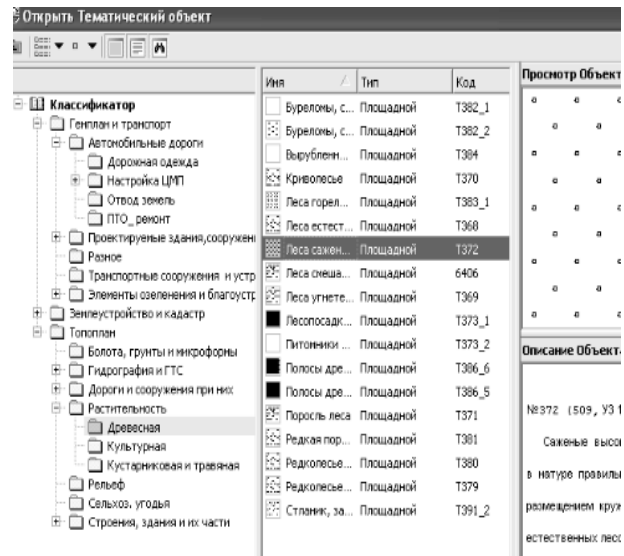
Открыть Тематический объект

Классификатор
Генплан и транспорт
Автомобильные дороги
Дорожная одежда
Настройка ЦМП
Отвод земель
ПТО_ремонт
Проектируемые здания,сооружени
Разное
Транспортные сооружения и устр
Элементы озеленения и благоустр
Землеустройство и кадастр
Топоплан
Болота, грунты и микроформы
Гидрография и ГТС
Дороги и сооружения при них
Растительность
Древесная
Культурная
Кустарниковая и травяная
Рельеф
Сельхоз. угодья
Строения, здания и их части

| Имя | Тип | Код |
|---|---|---|
| Буреломы, с... | Площадной | T382_1 |
| Буреломы, с... | Площадной | T382_2 |
| Вырубленн... | Площадной | T384 |
| Криволесье | Площадной | T370 |
| Леса горел... | Площадной | T383_1 |
| Леса естест... | Площадной | T368 |
| Леса сажен... | Площадной | T372 |
| Леса смеша... | Площадной | 6406 |
| Леса угнете... | Площадной | T369 |
| Лесопосадк... | Площадной | T373_1 |
| Питомники ... | Площадной | T373_2 |
| Полосы дре... | Площадной | T386_6 |
| Полосы дре... | Площадной | T386_5 |
| Поросль леса | Площадной | T371 |
| Редкая пор... | Площадной | T381 |
| Редколесье... | Площадной | T380 |
| Редколесье... | Площадной | T379 |
| Стланик, за... | Площадной | T391_2 |

Просмотр Объект

Описание Объект

№372 (509, УЗ 1

Саженые высо

в натуре правилы

размещением круж

естественных лесо